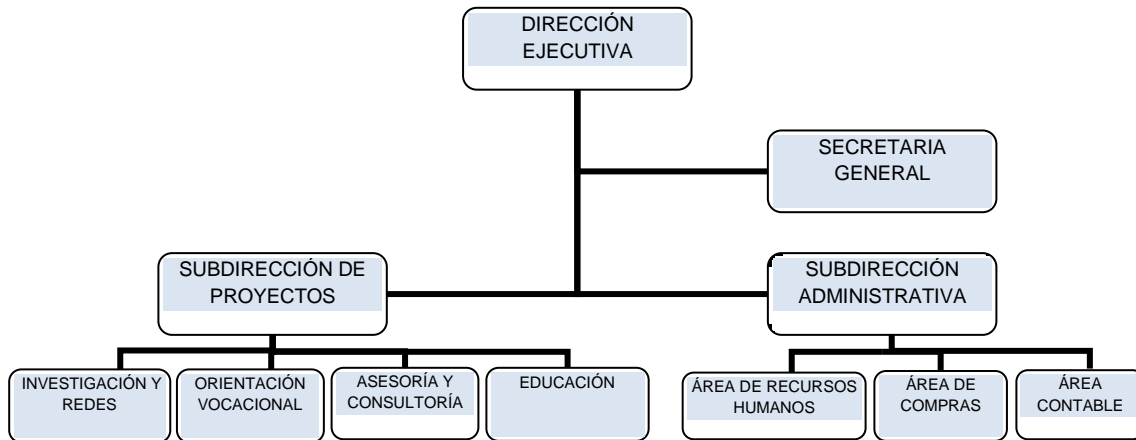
DIRECCIÓN EJECUTIVA

SECRETARIA GENERAL

SUBDIRECCIÓN DE PROYECTOS

SUBDIRECCIÓN ADMINISTRATIVA

INVESTIGACIÓN Y REDES

ORIENTACIÓN VOCACIONAL

ASESORÍA Y CONSULTORÍA

EDUCACIÓN

ÁREA DE RECURSOS HUMANOS

ÁREA DE COMPRAS

ÁREA CONTABLE